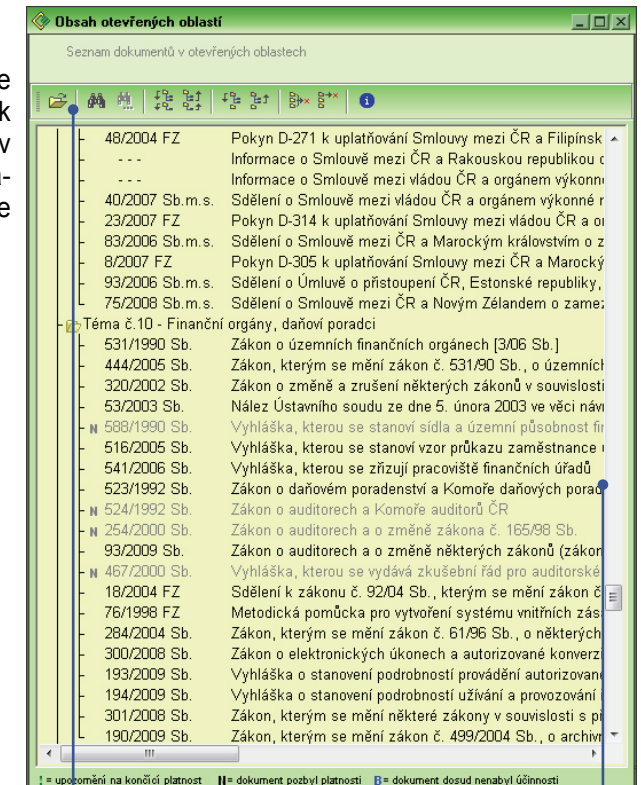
e
k
v
-
e

Obsah otevřených oblastí

Seznam dokumentů v otevřených oblastech

| | |
|---|---|
| 48/2004 FZ | Pokyn D-271 k uplatňování Smlouvy mezi ČR a Filipínsk |
| - - - | Informace o Smlouvě mezi ČR a Rakouskou republikou o |
| - - - | Informace o Smlouvě mezi vládou ČR a orgánem výkonné |
| 40/2007 Sb.m.s. | Sdělení o Smlouvě mezi vládou ČR a orgánem výkonné r |
| 23/2007 FZ | Pokyn D-314 k uplatňování Smlouvy mezi vládou ČR a or |
| 83/2006 Sb.m.s. | Sdělení o Smlouvě mezi ČR a Marockým královstvím o z |
| 8/2007 FZ | Pokyn D-305 k uplatňování Smlouvy mezi ČR a Marocký |
| 93/2006 Sb.m.s. | Sdělení o Úmluvě o přistoupení ČR, Estonské republiky, |
| 75/2008 Sb.m.s. | Sdělení o Smlouvě mezi ČR a Novým Zélandem o zamez |

Téma č.10 - Finanční orgány, daňoví poradci

| | |
|---|---|
| 531/1990 Sb. | Zákon o územních finančních orgánech [3/06 Sb.] |
| 444/2005 Sb. | Zákon, kterým se mění zákon č. 531/90 Sb., o územních |
| 320/2002 Sb. | Zákon o změně a zrušení některých zákonů v souvislosti |
| 53/2003 Sb. | Nález Ústavního soudu ze dne 5. února 2003 ve věci náv |
| N 588/1990 Sb. | Vyhláška, kterou se stanoví sídla a územní působnost fi |
| 516/2005 Sb. | Vyhláška, kterou se stanoví vzor průkazu zaměstnance |
| 541/2006 Sb. | Vyhláška, kterou se zřizují pracoviště finančních úřadů |
| 523/1992 Sb. | Zákon o daňovém poradenství a Komoře daňových porad |
| N 524/1992 Sb. | Zákon o auditorech a Komoře auditorů ČR |
| N 254/2000 Sb. | Zákon o auditorech a o změně zákona č. 165/98 Sb. |
| 93/2009 Sb. | Zákon o auditorech a o změně některých zákonů (zákon |
| N 467/2000 Sb. | Vyhláška, kterou se vydává zkušební řád pro auditorské |
| 18/2004 FZ | Sdělení k zákonu č. 92/04 Sb., kterým se mění zákon č |
| 76/1998 FZ | Metodická pomůcka pro vytvoření systému vnitřních zás |
| 284/2004 Sb. | Zákon, kterým se mění zákon č. 61/96 Sb., o některých |
| 300/2008 Sb. | Zákon o elektronických úkonech a autorizované konverz |
| 193/2009 Sb. | Vyhláška o stanovení podrobností provádění autorizovan |
| 194/2009 Sb. | Vyhláška o stanovení podrobností užívání a provozování |
| 301/2008 Sb. | Zákon, kterým se mění některé zákony v souvislosti s p |
| 190/2009 Sb. | Zákon, kterým se mění zákon č. 499/2004 Sb., o archiv |

! = upozornění na končící platnost N = dokument pozbyl platnosti B = dokument dosud nenabyl účinnosti